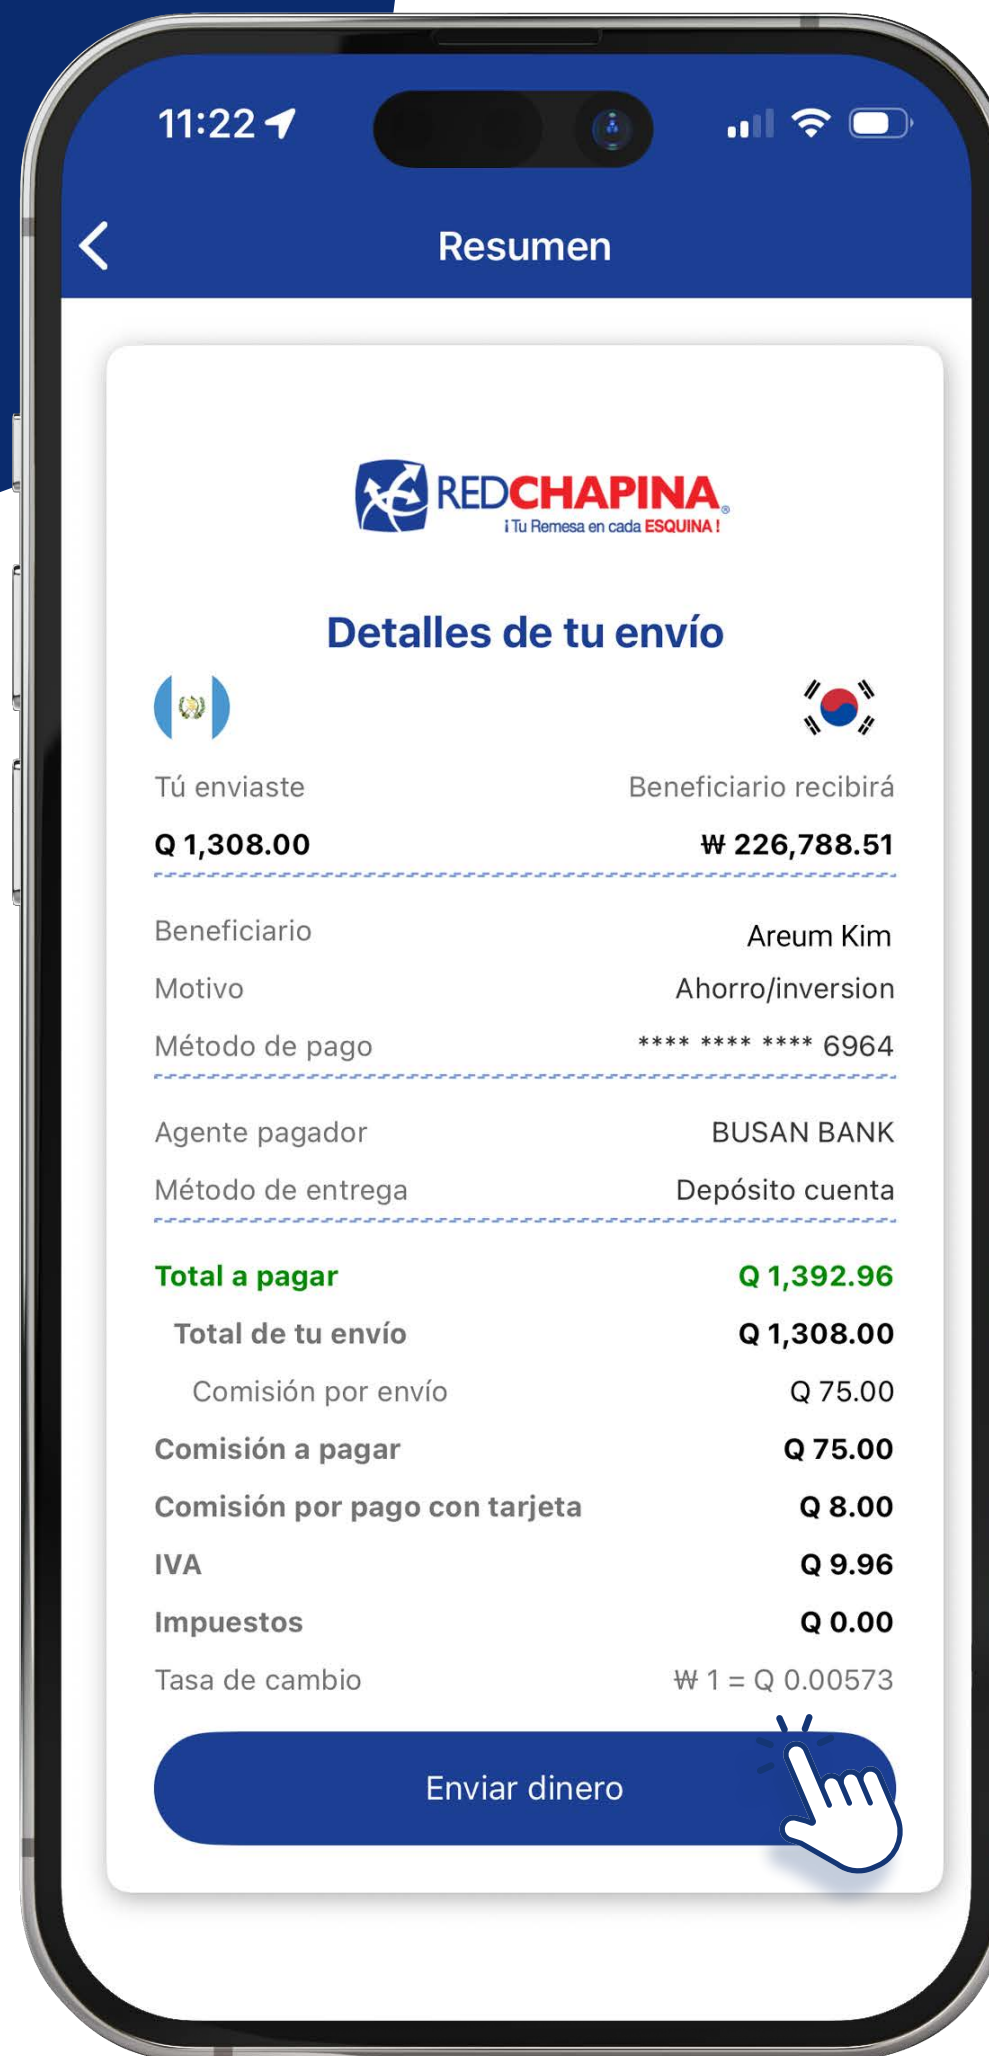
11:22

Resumen

REDCHAPINA
¡Tu Remesa en cada ESQUINA!

Detalles de tu envío

Tú enviaste
Q 1,308.00

Beneficiario recibirá
₩ 226,788.51

Beneficiario
Areum Kim

Motivo
Ahorro/inversion

Método de pago
**** **** **** 6964

Agente pagador
BUSAN BANK

Método de entrega
Depósito cuenta

Total a pagar
Q 1,392.96

Total de tu envío
Q 1,308.00

Comisión por envío
Q 75.00

Comisión a pagar
Q 75.00

Comisión por pago con tarjeta
Q 8.00

IVA
Q 9.96

Impuestos
Q 0.00

Tasa de cambio
₩ 1 = Q 0.00573

Enviar dinero